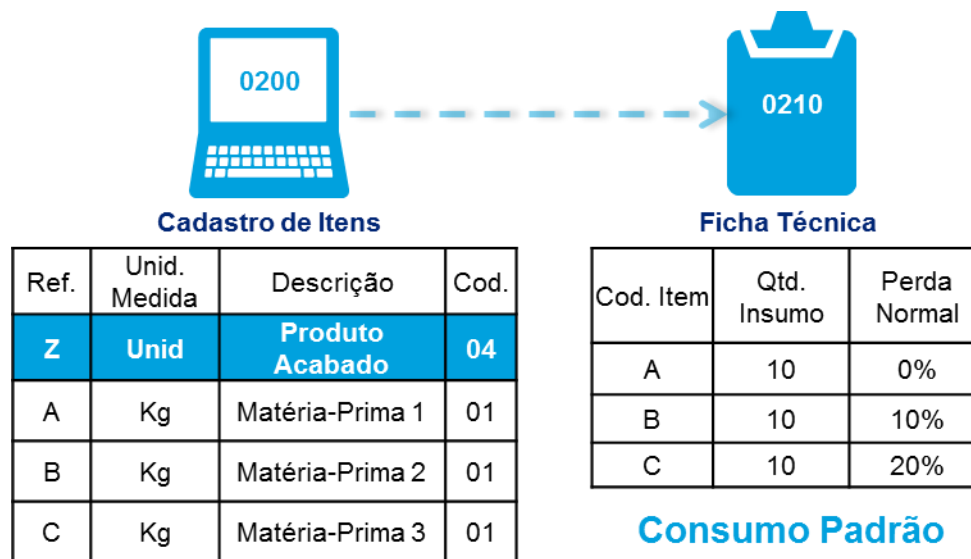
0200

0210

Cadastro de Itens

| Ref. | Unid. Medida | Descrição | Cod. |
|---|---|---|---|
| Z | Unid | Produto Acabado | 04 |
| A | Kg | Matéria-Prima 1 | 01 |
| B | Kg | Matéria-Prima 2 | 01 |
| C | Kg | Matéria-Prima 3 | 01 |

Ficha Técnica

| Cod. Item | Qtd. Insumo | Perda Normal |
|---|---|---|
| A | 10 | 0% |
| B | 10 | 10% |
| C | 10 | 20% |

Consumo Padrão